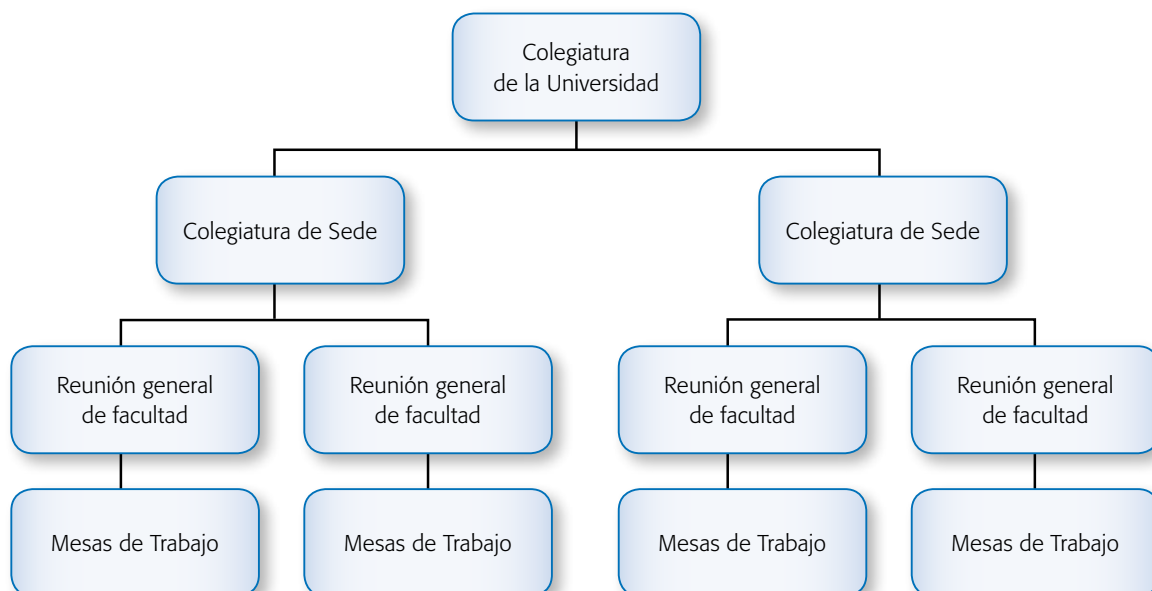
Colegiatura de la Universidad

Colegiatura de Sede

Colegiatura de Sede

Reunión general de facultad

Reunión general de facultad

Reunión general de facultad

Reunión general de facultad

Mesas de Trabajo

Mesas de Trabajo

Mesas de Trabajo

Mesas de Trabajo